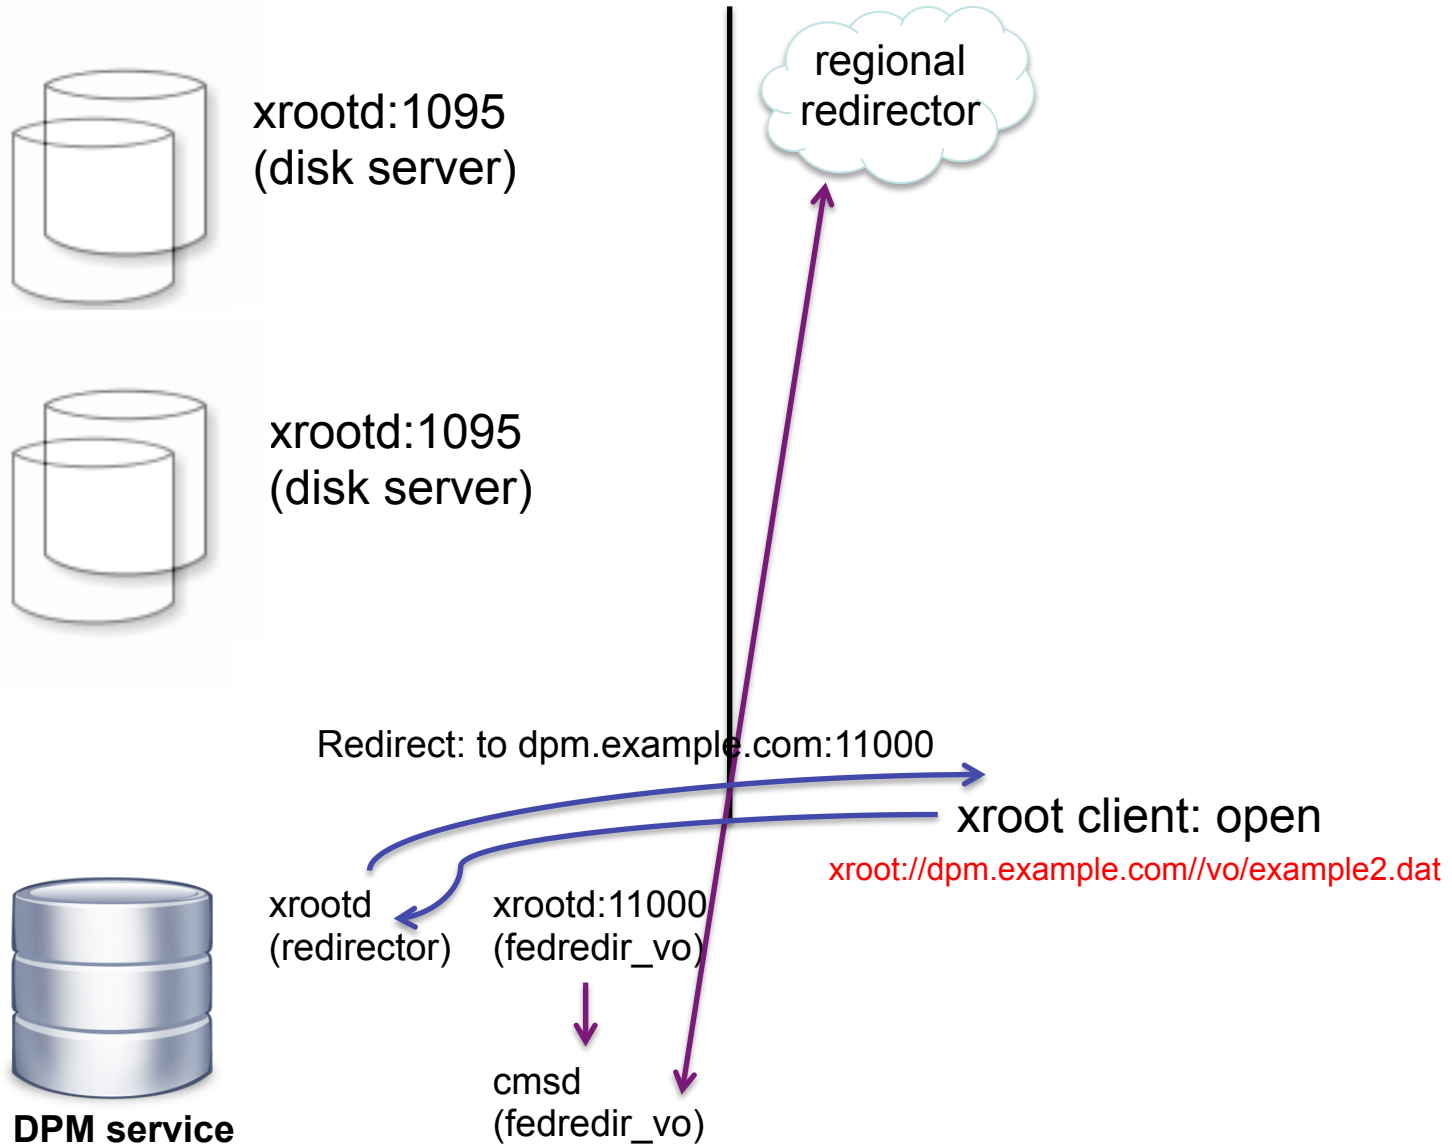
xrootd:1095
(disk server)

regional
redirector

xrootd:1095
(disk server)

Redirect: to dpm.example.com:11000

xroot client: open
xroot://dpm.example.com//vo/example2.dat

xrootd
(redirector)

xrootd:11000
(fedredir_vo)

cmsd
(fedredir_vo)

DPM service